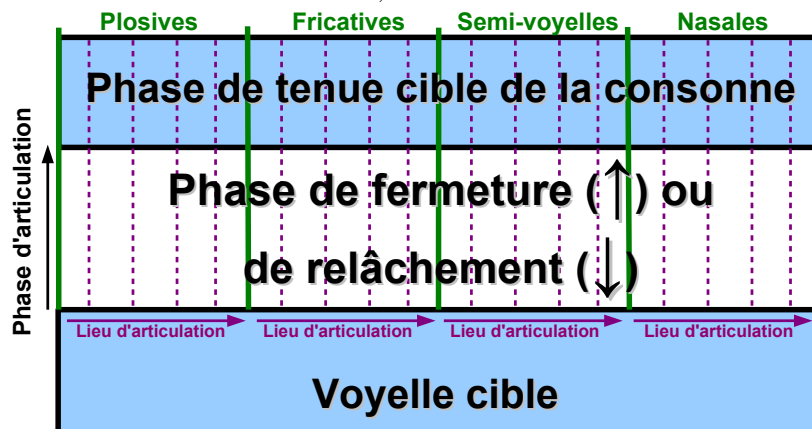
Plosives Fricatives Semi-voyelles Nasales

Phase de tenue cible de la consonne

Phase de fermeture (↑) ou de relâchement (↓)

Lieu d'articulation Lieu d'articulation Lieu d'articulation Lieu d'articulation

Voyelle cible

Phase d'articulation